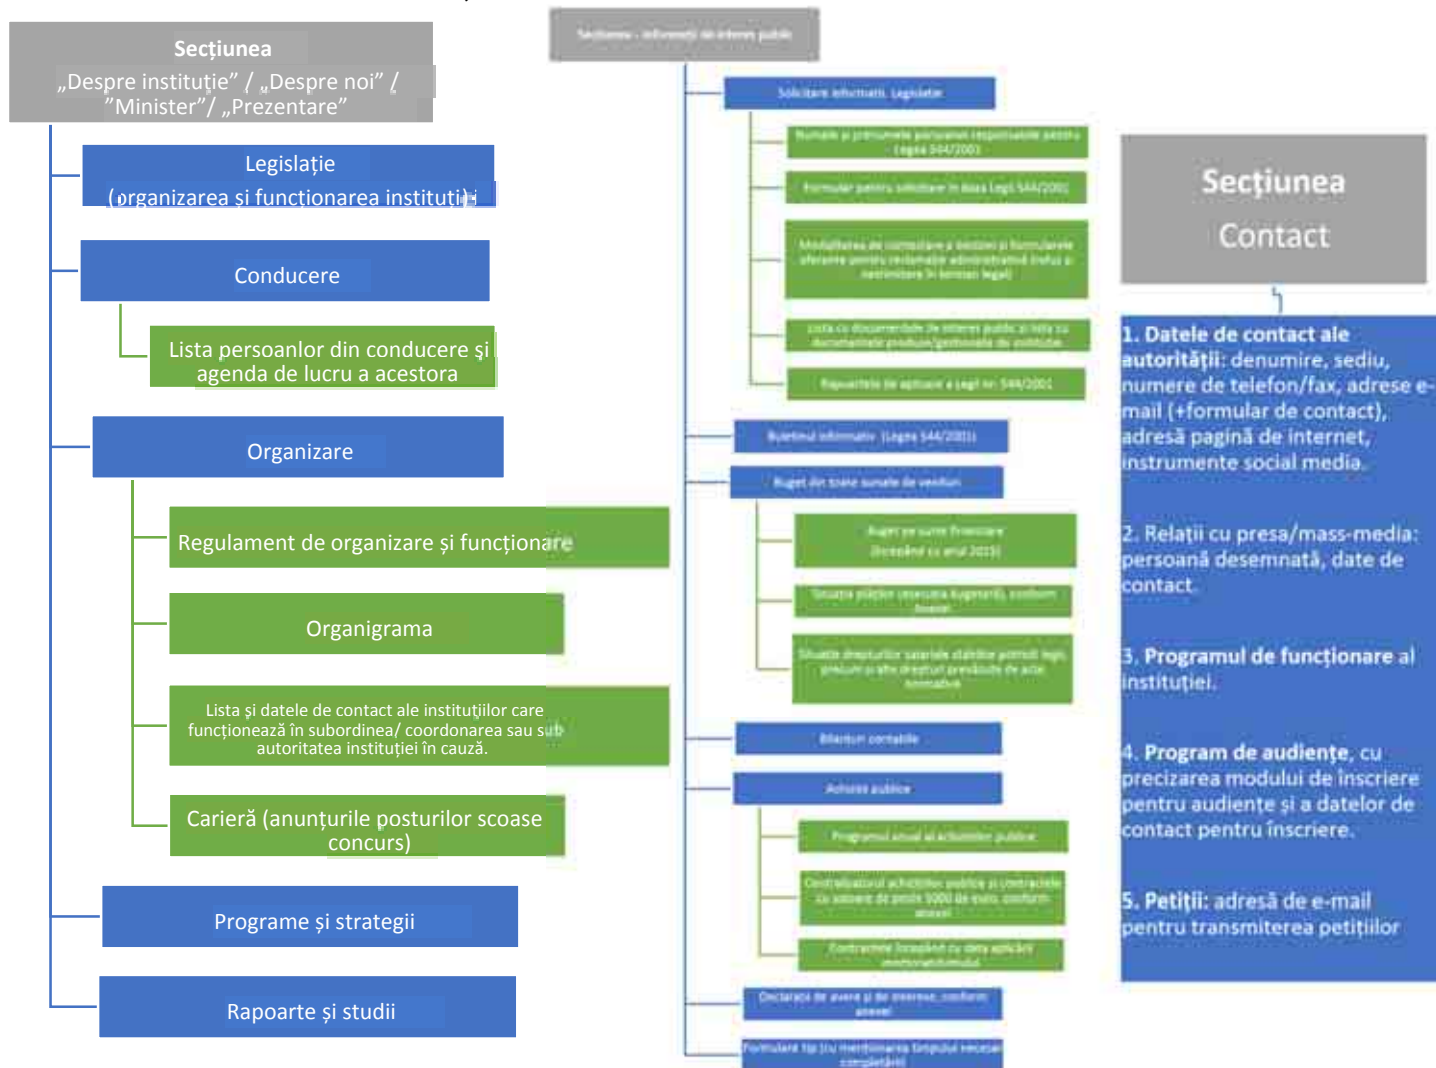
Secțiunea
„Despre instituție” / „Despre noi” / ”Minister”/ „Prezentare”

Legislație
(organizarea și funcționarea instituției)

Conducere

Lista persoanlor din conducere și agenda de lucru a acestora

Organizare

Regulament de organizare și funcționare

Organigrama

Lista și datele de contact ale instituțiilor care funcționează în subordinea/ coordonarea sau sub autoritatea instituției în cauză.

Carieră (anunțurile posturilor scoase concurs)

Programe și strategii

Rapoarte și studii

Secțiunea - Informații de interes public

Solicitare informații. Legislație

Numele și prenumele persoanei responsabile pentru (Legea 544/2001)

Formular pentru solicitare în baza Legii 544/2001

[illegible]

Lista cu documentele de interes public și lista cu documentele produse/gestionate de instituție

Rapoartele de aplicare a Legii nr. 544/2001

Buletinul informativ (Legea 544/2001)

Buget din toate sursele de venituri

Buget pe surse financiare (începând cu anul 2015)

Situația plăților (execuția bugetară), conform anexei

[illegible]

Bilanțuri contabile

Achiziții publice

Programul anual al achizițiilor publice

Centralizatorul achizițiilor publice și contractele cu valoare de peste 5000 de euro, conform anexei

Contractele începând cu data aplicării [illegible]

Declarații de avere și de interese, conform anexei

Formulare tip (cu menționarea timpului necesar completării)

Secțiunea
Contact

1. Datele de contact ale autorității: denumire, sediu, numere de telefon/fax, adrese e-mail (+formular de contact), adresă pagină de internet, instrumente social media.

2. Relații cu presa/mass-media: persoană desemnată, date de contact.

3. Programul de funcționare al instituției.

4. Program de audiențe, cu precizarea modului de înscriere pentru audiențe și a datelor de contact pentru înscriere.

5. Petiții: adresă de e-mail pentru transmiterea petițiilor